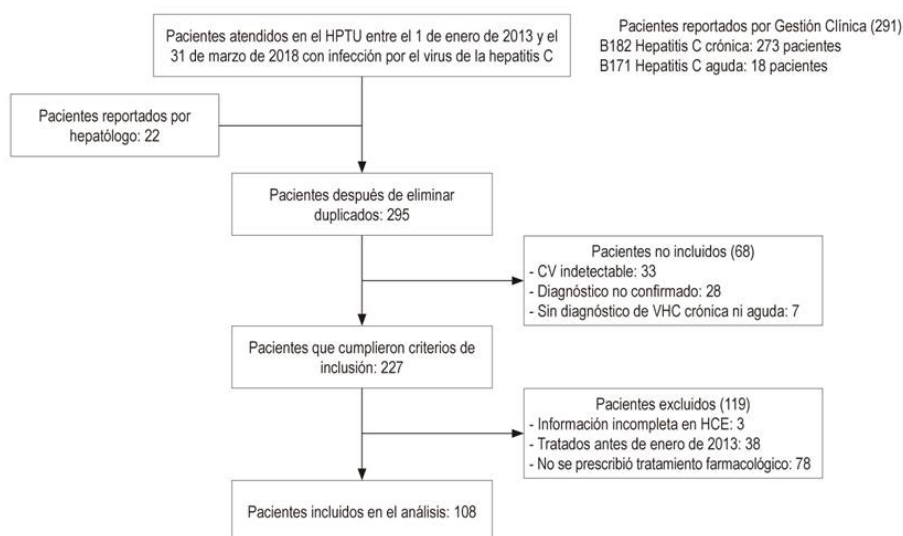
Pacientes atendidos en el HPTU entre el 1 de enero de 2013 y el 31 de marzo de 2018 con infección por el virus de la hepatitis C

Pacientes reportados por Gestión Clínica (291)
B182 Hepatitis C crónica: 273 pacientes
B171 Hepatitis C aguda: 18 pacientes

Pacientes reportados por hepatólogo: 22

Pacientes después de eliminar duplicados: 295

Pacientes no incluidos (68)
- CV indetectable: 33
- Diagnóstico no confirmado: 28
- Sin diagnóstico de VHC crónica ni aguda: 7

Pacientes que cumplieron criterios de inclusión: 227

Pacientes excluidos (119)
- Información incompleta en HCE: 3
- Tratados antes de enero de 2013: 38
- No se prescribió tratamiento farmacológico: 78

Pacientes incluidos en el análisis: 108